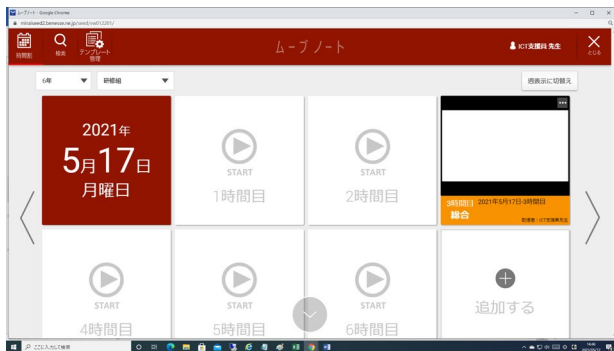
ムーブノート - Google Chrome
miraiseed2.benesse.ne.jp/seed/vwt0102/01/

時間割
検索
テンプレート管理
ムーブノート
ICT支援員 先生
とじる

6年
研修組
週表示に切り替え

2021年
5月17日
月曜日

START
1時間目

START
2時間目

3時間目 2021年5月17日3時間目
総合
記述者：ICT支援員先生

START
4時間目

START
5時間目

START
6時間目

追加する

ここに入力して検索